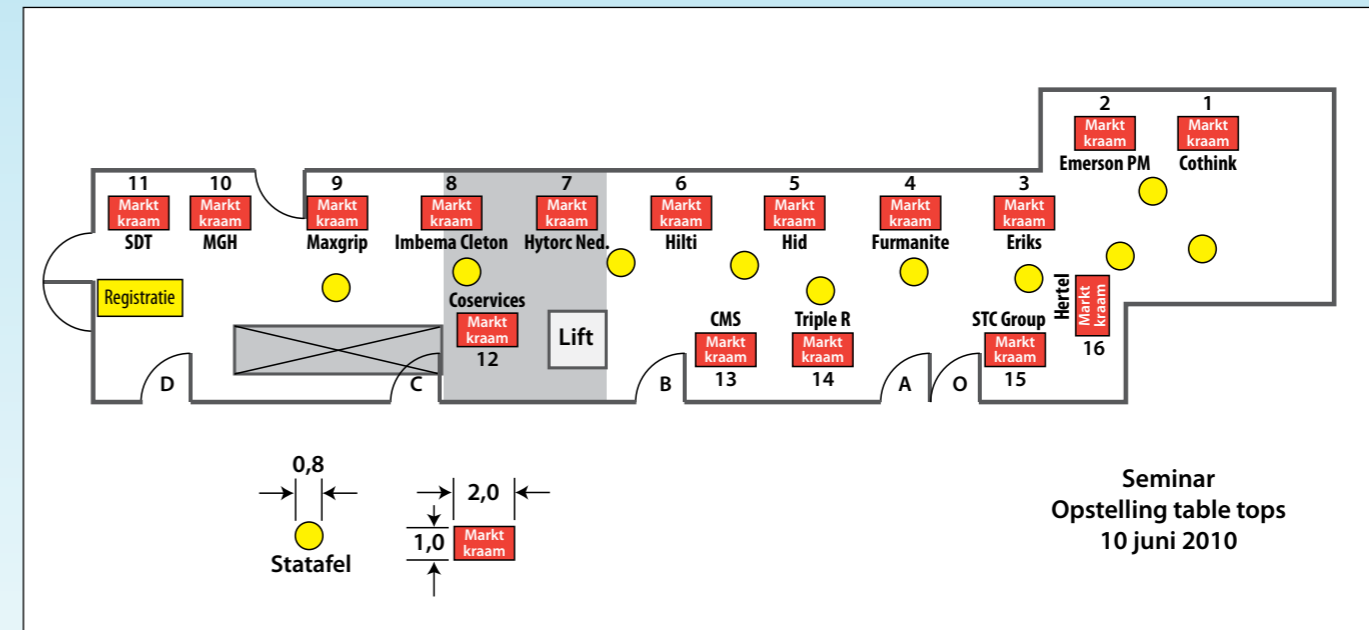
2
Markt kraam
Emerson PM

1
Markt kraam
Cothink

11
Markt kraam
SDT

10
Markt kraam
MGH

9
Markt kraam
Maxgrip

8
Markt kraam
Imbema Cleton

7
Markt kraam
Hytorc Ned.

6
Markt kraam
Hilti

5
Markt kraam
Hid

4
Markt kraam
Furmanite

3
Markt kraam
Eriks

Registratie

Coservices
Markt kraam
12

Lift

CMS
Markt kraam
13

Triple R
Markt kraam
14

STC Group
Markt kraam
15

Hertel
Markt kraam
16

D C B A O

0,8
Statafel

2,0
1,0
Markt kraam

Seminar
Opstelling table tops
10 juni 2010